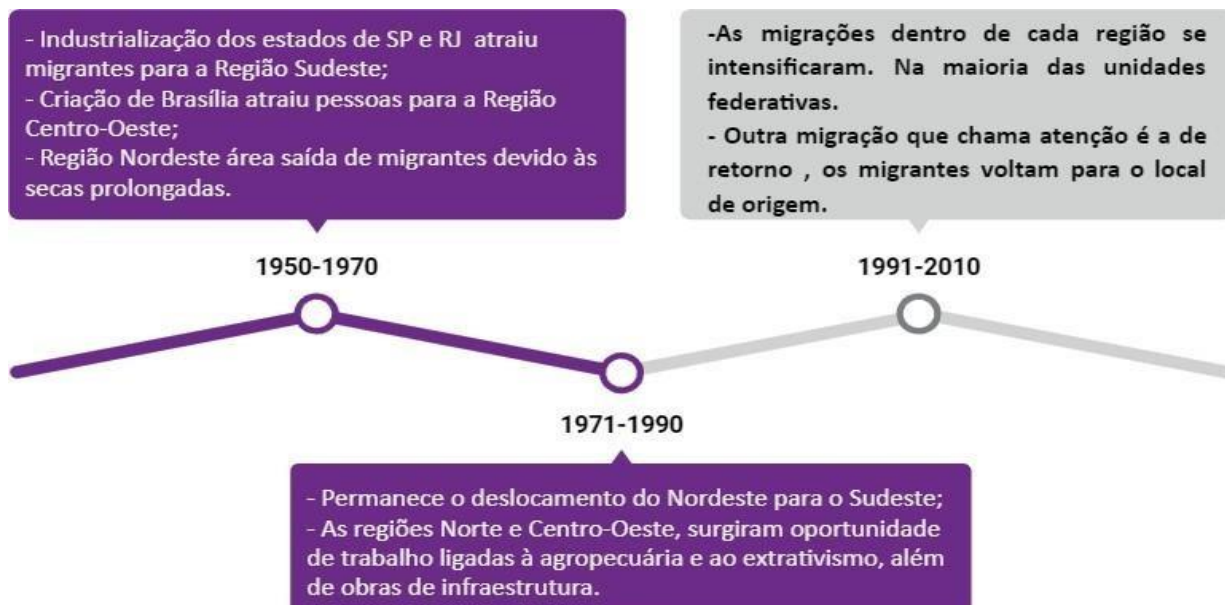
- Industrialização dos estados de SP e RJ atraiu migrantes para a Região Sudeste;
- Criação de Brasília atraiu pessoas para a Região Centro-Oeste;
- Região Nordeste área saída de migrantes devido às secas prolongadas.

-As migrações dentro de cada região se intensificaram. Na maioria das unidades federativas.
- Outra migração que chama atenção é a de retorno , os migrantes voltam para o local de origem.

1950-1970

1991-2010

1971-1990

- Permanece o deslocamento do Nordeste para o Sudeste;
- As regiões Norte e Centro-Oeste, surgiram oportunidade de trabalho ligadas à agropecuária e ao extrativismo, além de obras de infraestrutura.